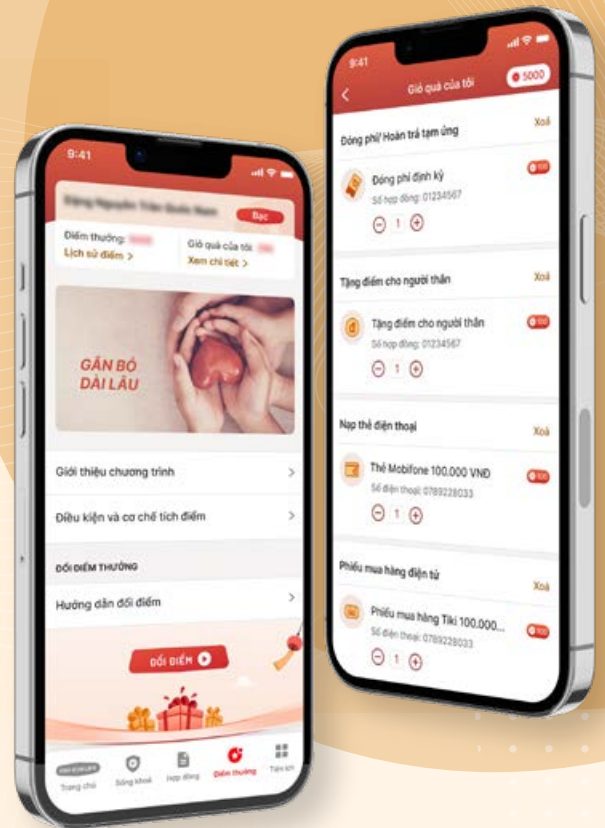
9:41

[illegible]

Bạc

Điểm thưởng: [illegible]
Lịch sử điểm >

Giỏ quà của tôi: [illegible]
Xem chi tiết >

GẮN BÓ DÀI LÂU

Giới thiệu chương trình >

Điều kiện và cơ chế tích điểm >

ĐỔI ĐIỂM THƯỞNG

Hướng dẫn đổi điểm >

ĐỔI ĐIỂM

Trang chủ
Sống khoẻ
Hợp đồng
Điểm thưởng
Tiện ích

9:41

Giỏ quà của tôi
5000

Đóng phí/ Hoàn trả tạm ứng
Xoá

Đóng phí định kỳ
Số hợp đồng: 01234567
1
100

Tặng điểm cho người thân
Xoá

Tặng điểm cho người thân
Số hợp đồng: 01234567
1
100

Nạp thẻ điện thoại
Xoá

Thẻ Mobifone 100.000 VNĐ
Số điện thoại: 0789228033
1
100

Phiếu mua hàng điện tử
Xoá

Phiếu mua hàng Tiki 100.000...
Số điện thoại: 0789228033
1
100